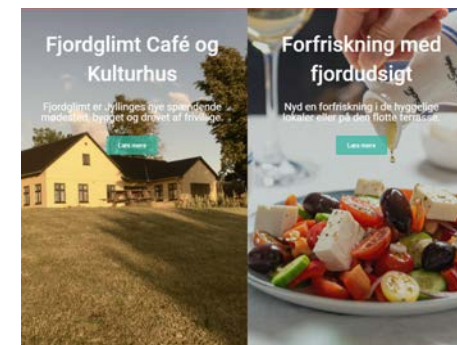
Fjordglimt Café og Kulturhus

Fjordglimt er Jyllinges nye spændende mødested, bygget og drevet af frivillige.

Læs mere

Forfriskning med fjordudsigt

Nyd en forfriskning i de hyggelige lokaler eller på den flotte terrasse.

Læs mere